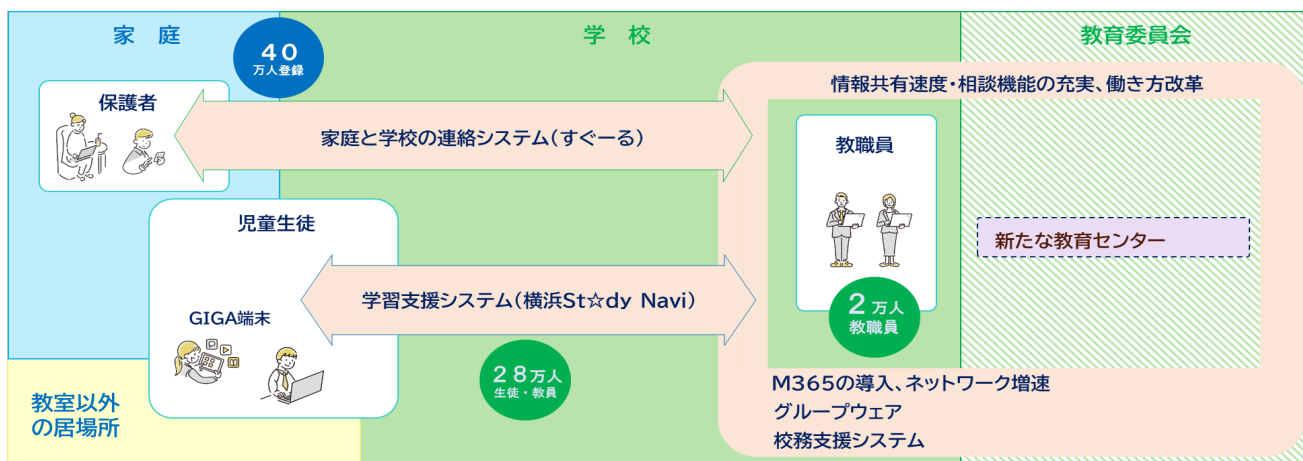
家 庭

学 校

教育委員会

40
万人登録

保護者

家庭と学校の連絡システム(すぐーる)

情報共有速度・相談機能の充実、働き方改革

教職員

児童生徒

新たな教育センター

学習支援システム(横浜St☆dy Navi)

GIGA端末

2万人
教職員

28万人
生徒・教員

M365の導入、ネットワーク増速
グループウェア
校務支援システム

教室以外の居場所